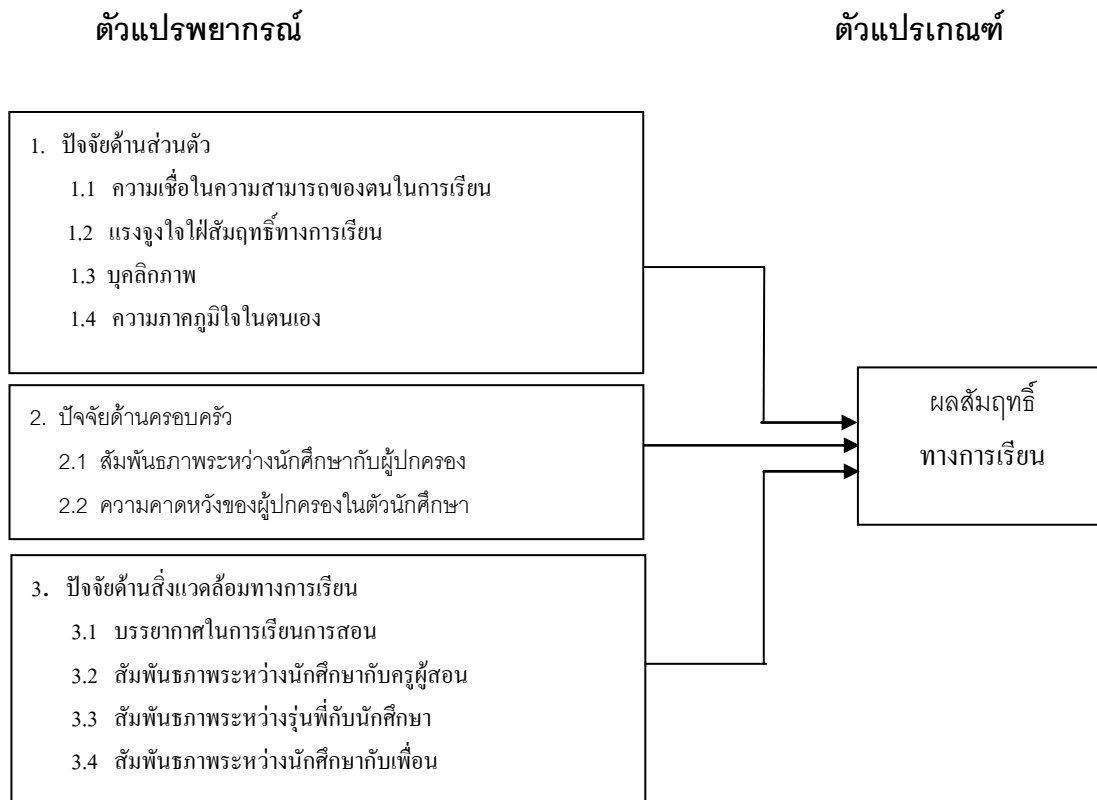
ตัวแปรพยากรณ์

ตัวแปรเกณฑ์

1. ปัจจัยด้านส่วนตัว
1.1 ความเชื่อในความสามารถของตนในการเรียน
1.2 แรงจูงใจใฝ่สัมฤทธิ์ทางการเรียน
1.3 บุคลิกภาพ
1.4 ความภาคภูมิใจในตนเอง

2. ปัจจัยด้านครอบครัว
2.1 สัมพันธภาพระหว่างนักศึกษากับผู้ปกครอง
2.2 ความคาดหวังของผู้ปกครองในตัวนักศึกษา

3. ปัจจัยด้านสิ่งแวดล้อมทางการเรียน
3.1 บรรยากาศในการเรียนการสอน
3.2 สัมพันธภาพระหว่างนักศึกษากับครูผู้สอน
3.3 สัมพันธภาพระหว่างรุ่นพี่กับนักศึกษา
3.4 สัมพันธภาพระหว่างนักศึกษากับเพื่อน

ผลสัมฤทธิ์ทางการเรียน